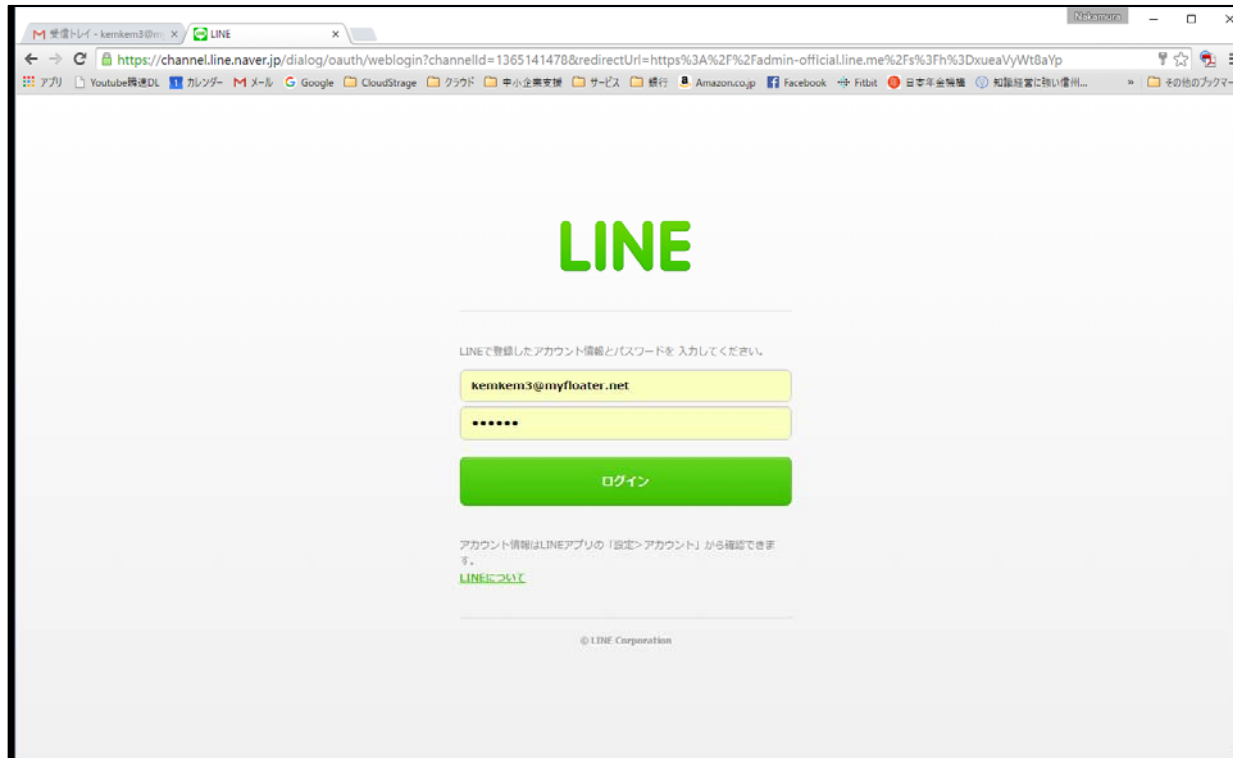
受信トレイ - kemkem3@m ×
LINE ×
Nakamura
https://channel.line.naver.jp/dialog/oauth/weblogin?channelId=1365141478&redirectUrl=https%3A%2F%2Fadmin-official.line.me%2Fs%3Fh%3DxueaVyWt8aYp
アプリ Youtube高速DL カレンダー メール Google CloudStrage クラウド 中小企業支援 サービス 銀行 Amazon.co.jp Facebook Fitbit 日本年金機構 知識経営に強い信州... » その他のブックマー

LINE

LINEで登録したアカウント情報とパスワードを 入力してください。

kemkem3@myfloater.net

••••••

ログイン

アカウント情報はLINEアプリの「設定＞アカウント」から確認できます。

LINEについて

© LINE Corporation